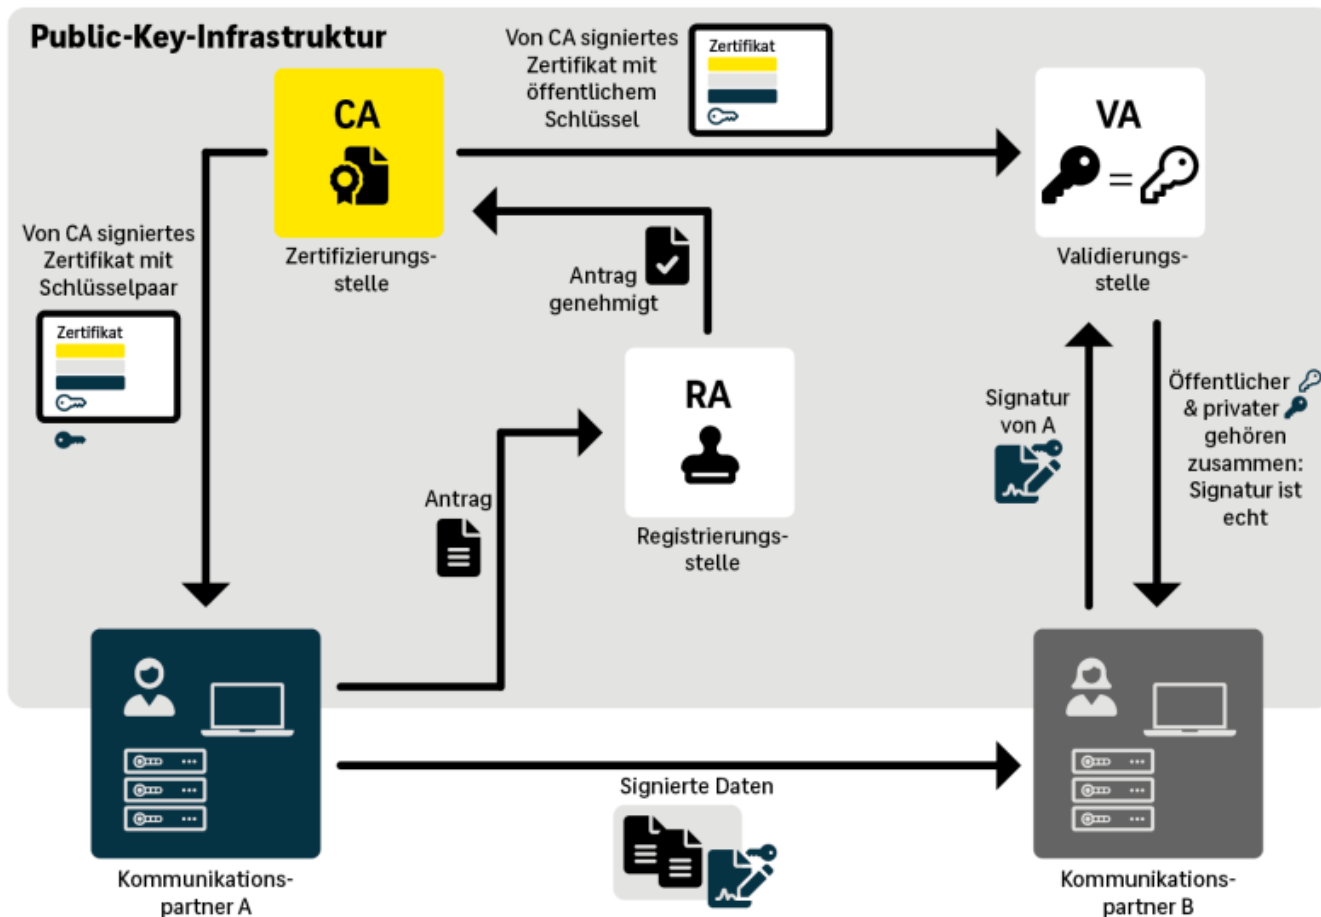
Public-Key-Infrastruktur

CA

Zertifizierungsstelle

Von CA signiertes Zertifikat mit öffentlichem Schlüssel

Zertifikat

VA

Validierungsstelle

Von CA signiertes Zertifikat mit Schlüsselpaar

Zertifikat

Antrag genehmigt

RA

Registrierungsstelle

Antrag

Signatur von A

Öffentlicher & privater gehören zusammen: Signatur ist echt

Kommunikationspartner A

Signierte Daten

Kommunikationspartner B